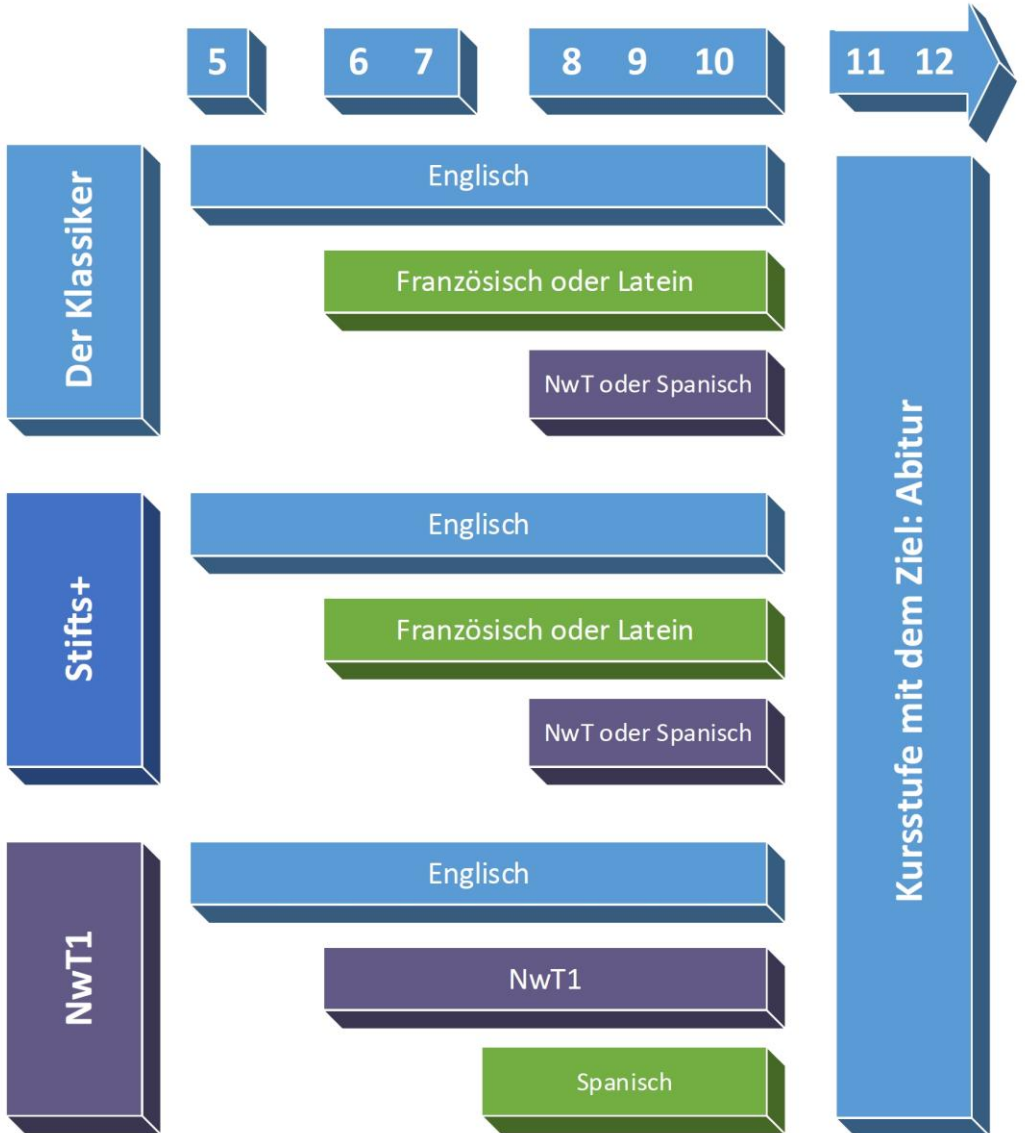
5

6 7

8 9 10

11 12

Der Klassiker

Englisch

Französisch oder Latein

NwT oder Spanisch

Stifts+

Englisch

Französisch oder Latein

NwT oder Spanisch

NwT1

Englisch

NwT1

Spanisch

Kursstufe mit dem Ziel: Abitur